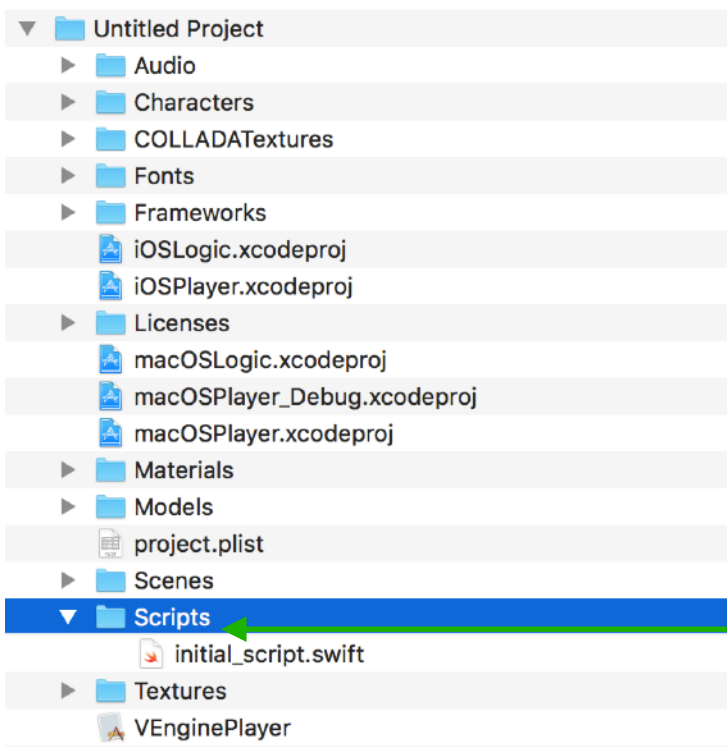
Untitled Project
Audio
Characters
COLLADATextures
Fonts
Frameworks
iOSLogic.xcodeproj
iOSPlayer.xcodeproj
Licenses
macOSLogic.xcodeproj
macOSPlayer_Debug.xcodeproj
macOSPlayer.xcodeproj
Materials
Models
project.plist
Scenes
Scripts
initial_script.swift
Textures
VEnginePlayer